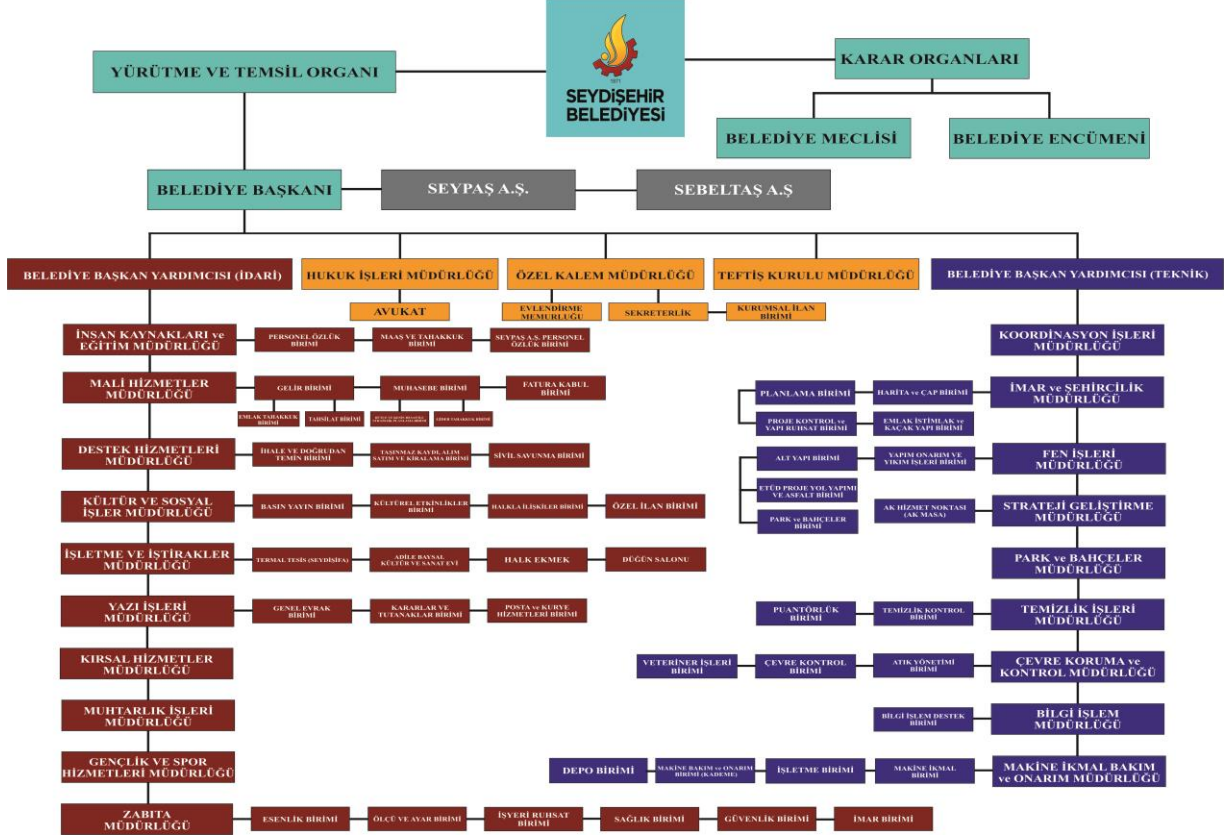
SEYDİŞEHİR BELEDİYESİ

YÜRÜTME VE TEMSİL ORGANI

KARAR ORGANLARI

BELEDİYE MECLİSİ

BELEDİYE ENCÜMENİ

BELEDİYE BAŞKANI

SEYPAŞ A.Ş.

SEBELTAŞ A.Ş

BELEDİYE BAŞKAN YARDIMCISI (İDARİ)

HUKUK İŞLERİ MÜDÜRLÜĞÜ

AVUKAT

ÖZEL KALEM MÜDÜRLÜĞÜ

EVLENDİRME MEMURLUĞU

SEKRETERLİK

TEFTİŞ KURULU MÜDÜRLÜĞÜ

KURUMSAL İLAN BİRİMİ

BELEDİYE BAŞKAN YARDIMCISI (TEKNİK)

İNSAN KAYNAKLARI ve EĞİTİM MÜDÜRLÜĞÜ

PERSONEL ÖZLÜK BİRİMİ

MAAŞ VE TAHAKKUK BİRİMİ

SEYPAŞ A.Ş. PERSONEL ÖZLÜK BİRİMİ

MALİ HİZMETLER MÜDÜRLÜĞÜ

GELİR BİRİMİ

MUHASEBE BİRİMİ

FATURA KABUL BİRİMİ

EMLAK TAHAKKUK BİRİMİ

TAHSİLAT BİRİMİ

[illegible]

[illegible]

DESTEK HİZMETLERİ MÜDÜRLÜĞÜ

İHALE VE DOĞRUDAN TEMİN BİRİMİ

TAŞINMAZ KAYDI, ALIM SATIM VE KİRALAMA BİRİMİ

SİVİL SAVUNMA BİRİMİ

KÜLTÜR VE SOSYAL İŞLER MÜDÜRLÜĞÜ

BASIN YAYIN BİRİMİ

KÜLTÜREL ETKİNLİKLER BİRİMİ

HALKLA İLİŞKİLER BİRİMİ

ÖZEL İLAN BİRİMİ

İŞLETME VE İŞTİRAKLER MÜDÜRLÜĞÜ

TERMAL TESİS (SEYDİŞİFA)

ADİLE BAYSAL KÜLTÜR VE SANAT EVİ

HALK EKMEK

DÜĞÜN SALONU

YAZI İŞLERİ MÜDÜRLÜĞÜ

GENEL EVRAK BİRİMİ

KARARLAR VE TUTANAKLAR BİRİMİ

POSTA ve KURYE HİZMETLERİ BİRİMİ

KIRSAL HİZMETLER MÜDÜRLÜĞÜ

MUHTARLIK İŞLERİ MÜDÜRLÜĞÜ

GENÇLİK VE SPOR HİZMETLERİ MÜDÜRLÜĞÜ

ZABITA MÜDÜRLÜĞÜ

ESENLİK BİRİMİ

ÖLÇÜ VE AYAR BİRİMİ

İŞYERİ RUHSAT BİRİMİ

SAĞLIK BİRİMİ

GÜVENLİK BİRİMİ

İMAR BİRİMİ

KOORDİNASYON İŞLERİ MÜDÜRLÜĞÜ

PLANLAMA BİRİMİ

HARİTA ve ÇAP BİRİMİ

İMAR ve ŞEHİRCİLİK MÜDÜRLÜĞÜ

PROJE KONTROL ve YAPI RUHSAT BİRİMİ

EMLAK İSTİMLAK ve KAÇAK YAPI BİRİMİ

ALT YAPI BİRİMİ

YAPIM ONARIM VE YIKIM İŞLERİ BİRİMİ

FEN İŞLERİ MÜDÜRLÜĞÜ

ETÜD PROJE YOL YAPIMI VE ASFALT BİRİMİ

PARK ve BAHÇELER BİRİMİ

AK HİZMET NOKTASI (AK MASA)

STRATEJİ GELİŞTİRME MÜDÜRLÜĞÜ

PARK ve BAHÇELER MÜDÜRLÜĞÜ

PUANTÖRLÜK BİRİMİ

TEMİZLİK KONTROL BİRİMİ

TEMİZLİK İŞLERİ MÜDÜRLÜĞÜ

VETERİNER İŞLERİ BİRİMİ

ÇEVRE KONTROL BİRİMİ

ATIK YÖNETİMİ BİRİMİ

ÇEVRE KORUMA ve KONTROL MÜDÜRLÜĞÜ

BİLGİ İŞLEM DESTEK BİRİMİ

BİLGİ İŞLEM MÜDÜRLÜĞÜ

DEPO BİRİMİ

MAKİNE BAKIM ve ONARIM BİRİMİ (KADEME)

İŞLETME BİRİMİ

MAKİNE İKMAL BİRİMİ

MAKİNE İKMAL BAKIM ve ONARIM MÜDÜRLÜĞÜ